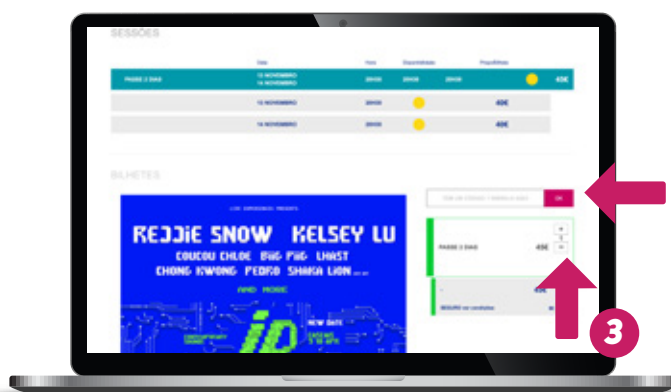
SESSÕES

| | Data | Hora | Disponibilidade | Preço/Bilhete | |
|---|---|---|---|---|---|
| PASSE 2 DIAS | 13 NOVEMBRO 14 NOVEMBRO | 20H30 | 20H30 | 20H30 | 45€ |
| | 13 NOVEMBRO | 20H30 | | 40€ | |
| | 14 NOVEMBRO | 20H30 | | 40€ | |

BILHETES

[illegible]

REJJIE SNOW KELSEY LU
COUCOU CHLOE BIG PIG LHAST
CHONG KWONG PEDRO SHAKA LION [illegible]
AND MORE
NEW DATE
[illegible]
iD

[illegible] OK

PASSE 2 DIAS 45€ +
1
−

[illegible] 45€
SEGURO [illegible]

3